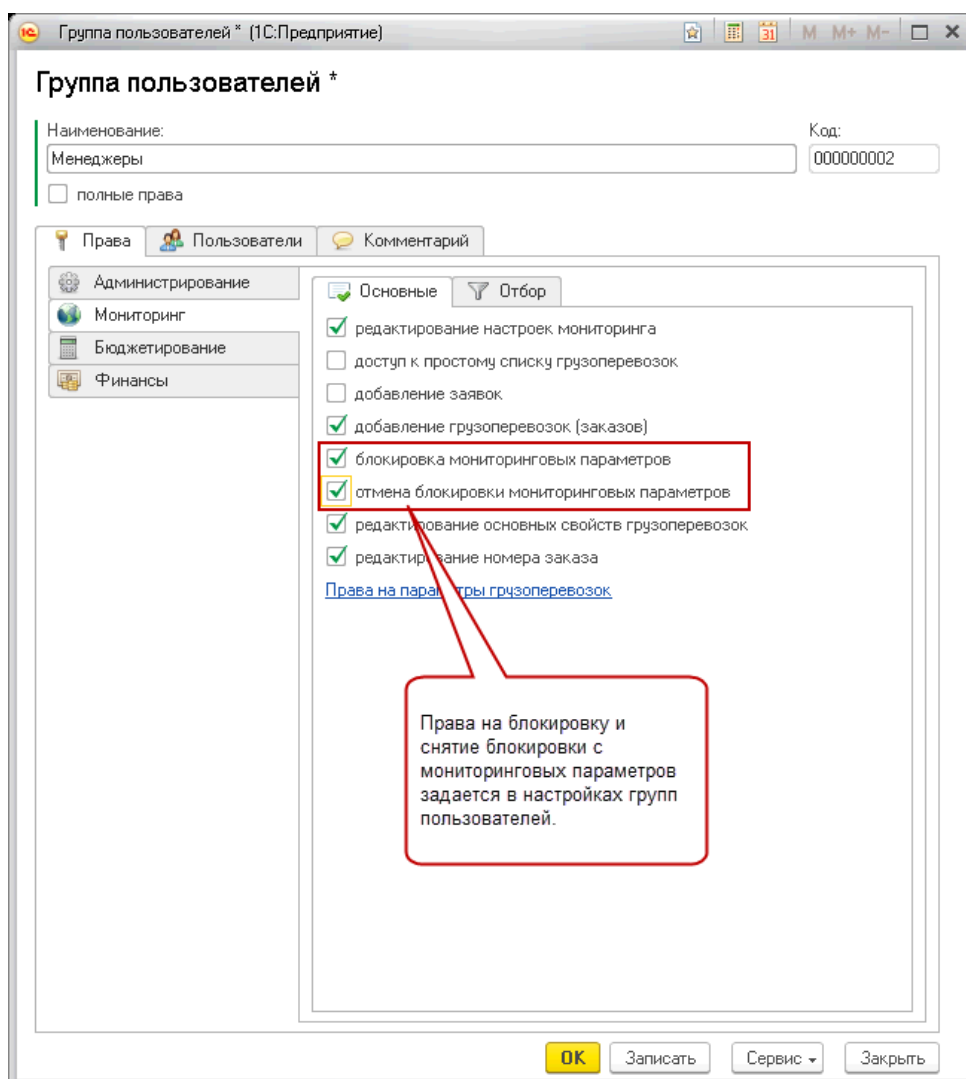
Группа пользователей * (1С:Предприятие)

M M+ M-

Группа пользователей *

Наименование:
Менеджеры

Код:
000000002

полные права

Права | Пользователи | Комментарий

Администрирование
Мониторинг
Бюджетирование
Финансы

Основные | Отбор

редактирование настроек мониторинга
доступ к простому списку грузоперевозок
добавление заявок
добавление грузоперевозок (заказов)
блокировка мониторинговых параметров
отмена блокировки мониторинговых параметров
редактирование основных свойств грузоперевозок
редактирование номера заказа
Права на параметры грузоперевозок

Права на блокировку и снятие блокировки с мониторинговых параметров задается в настройках групп пользователей.

OK | Записать | Сервис | Закрыть